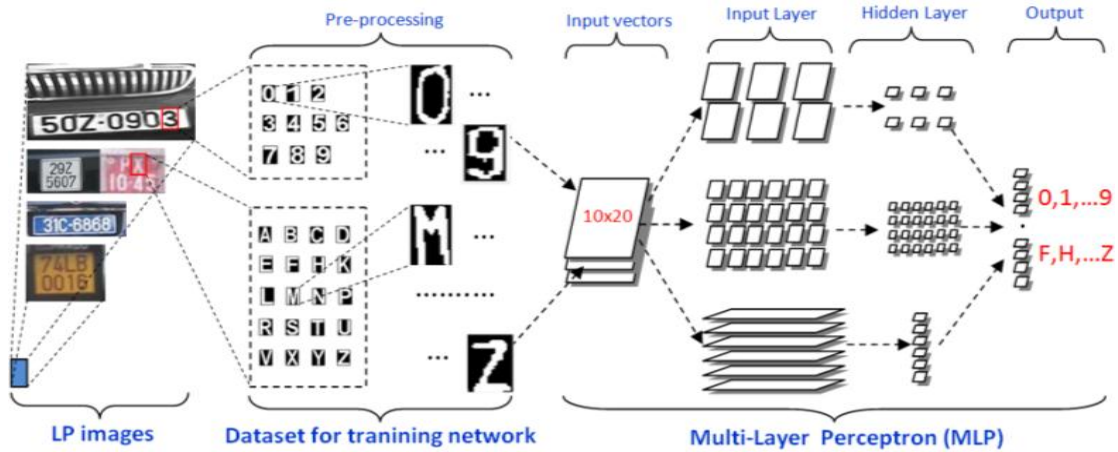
Pre-processing

Input vectors

Input Layer

Hidden Layer

Output

50Z-0903

29Z 5607

PX 10-43

31C-6868

74LB 0016

0 1 2
3 4 5 6
7 8 9

0 ...
... 9

A B C D
E F H K
L M N P
R S T U
V X Y Z

M ...
.........
... Z

10x20

0,1,...9
F,H,...Z

LP images

Dataset for tranining network

Multi-Layer Perceptron (MLP)